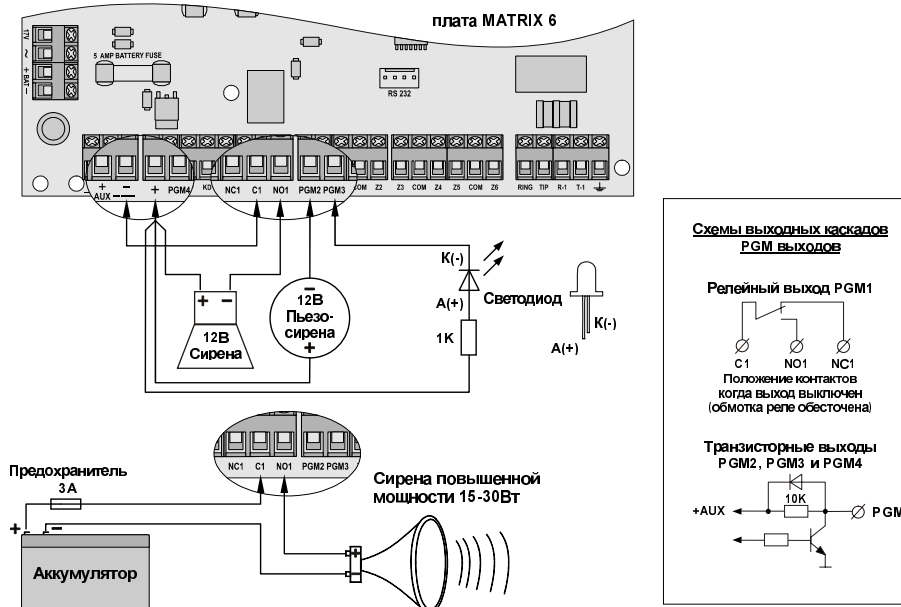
плата MATRIX 6

12V
~
+ BAT –

5 AMP BATTERY FUSE

RS 232

+ AUX – –  +  PGM4  KD  NC1  C1  NO1  PGM2  PGM3  COM  Z2  Z3  COM  Z4  Z5  COM  Z6  RING  TIP  R-1  T-1

K(-)

A(+)

Светодиод

K(-)

A(+)

1K

+ –

12В
Сирена

–
12В
Пьезо-
сирена
+

Схемы выходных каскадов
PGM выходов

Релейный выход PGM1

C1   NO1   NC1

Положение контактов
когда выход выключен
(обмотка реле обесточена)

Транзисторные выходы
PGM2, PGM3 и PGM4

10K

+AUX

PGM

NC1  C1  NO1  PGM2  PGM3

Предохранитель
3А

+
–

Аккумулятор

Сирена повышенной
мощности 15-30Вт

+
–